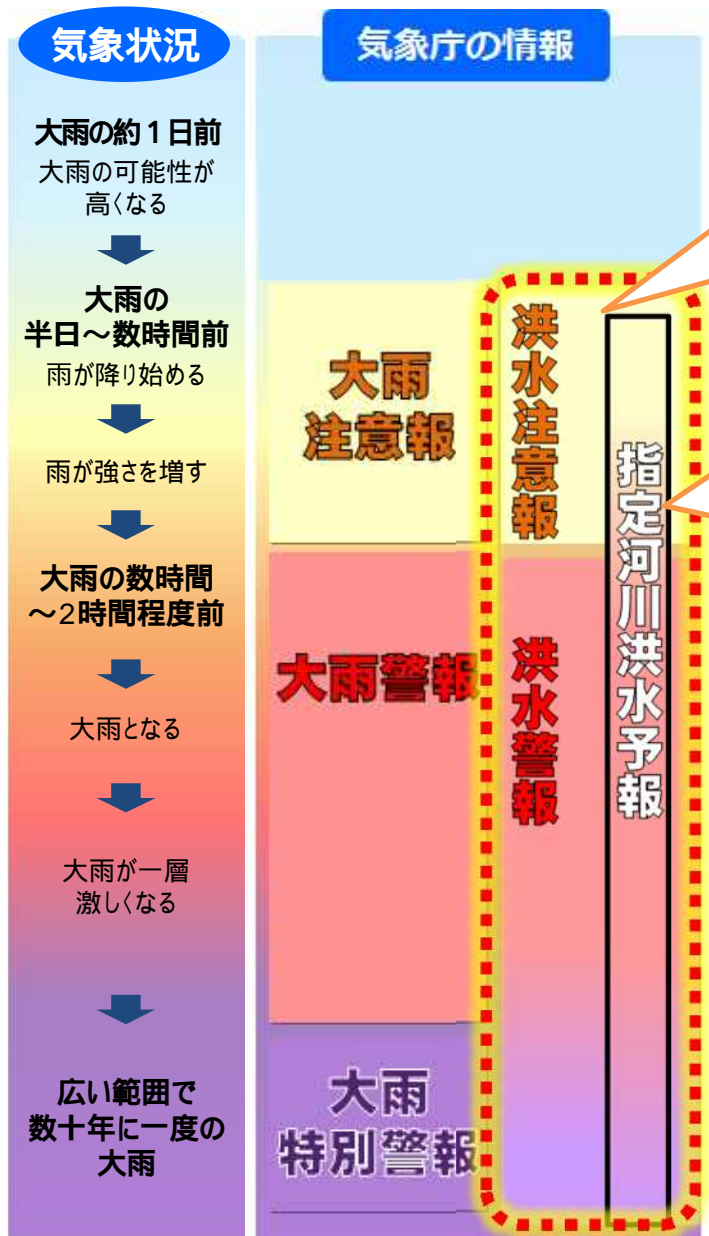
気象状況

大雨の約１日前
大雨の可能性が高くなる

大雨の半日～数時間前
雨が降り始める

雨が強さを増す

大雨の数時間～2時間程度前

大雨となる

大雨が一層激しくなる

広い範囲で数十年に一度の大雨

気象庁の情報

大雨注意報

大雨警報

大雨特別警報

洪水注意報

洪水警報

指定河川洪水予報